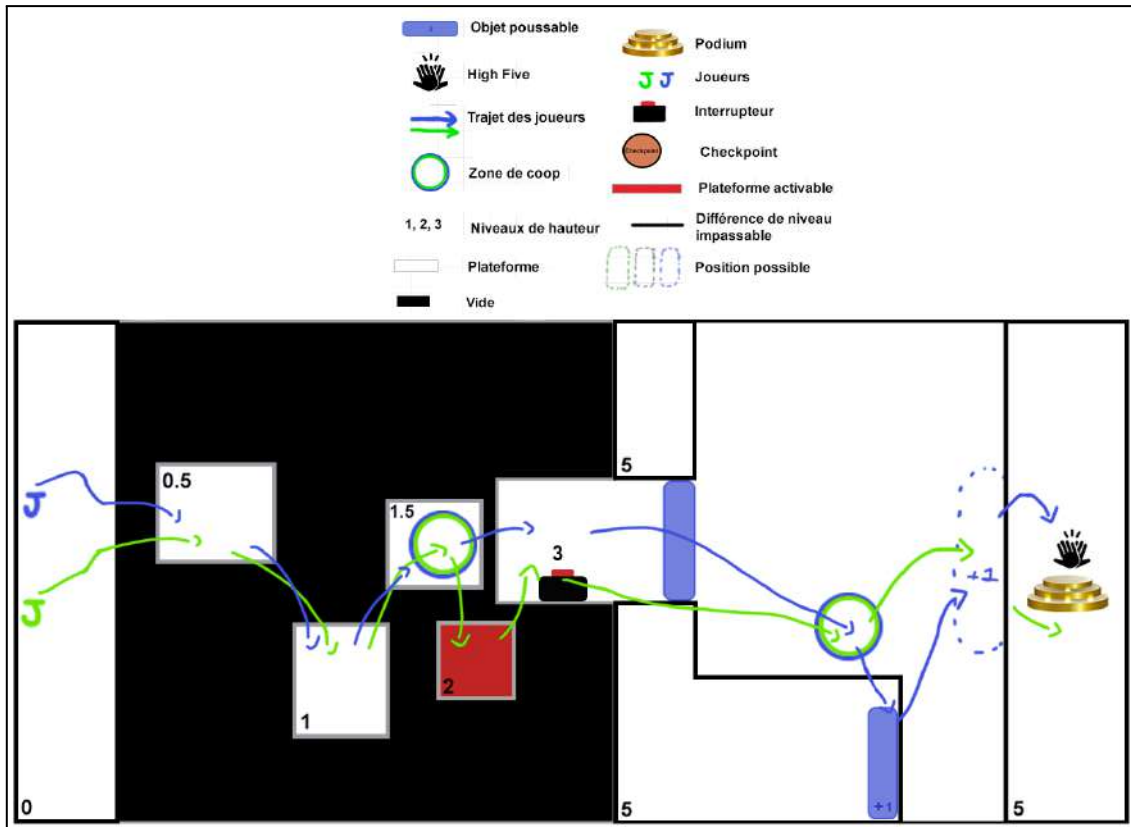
Objet poussable
High Five
Trajet des joueurs
Zone de coop
1, 2, 3 Niveaux de hauteur
Plateforme
Vide
Podium
J J Joueurs
Interrupteur
Checkpoint Checkpoint
Plateforme activable
Différence de niveau impassable
Position possible

J
J
0.5
1.5
3
5
2
1
0
5
+1
+1
5